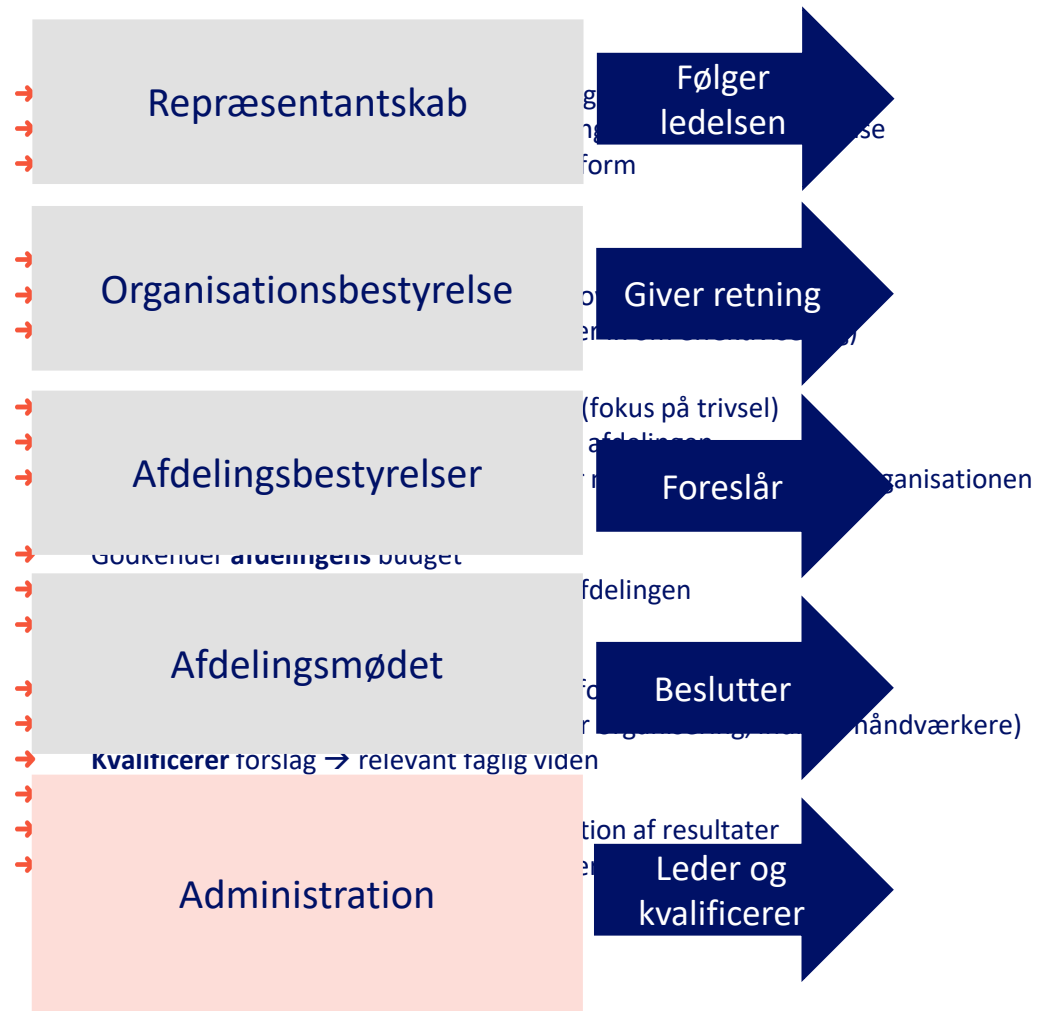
Repræsentantskab

Følger ledelsen

g
g se
form

Organisationsbestyrelse

Giver retning

o

Afdelingsbestyrelser

(fokus på trivsel)
afdelingen
ganisationen

Foreslår

Godkender **afdelingens** budget
fdelingen

Afdelingsmødet

Beslutter

fo
håndværkere)
**Kvalificerer** forslag → relevant faglig viden

Administration

tion af resultater
e

Leder og kvalificerer